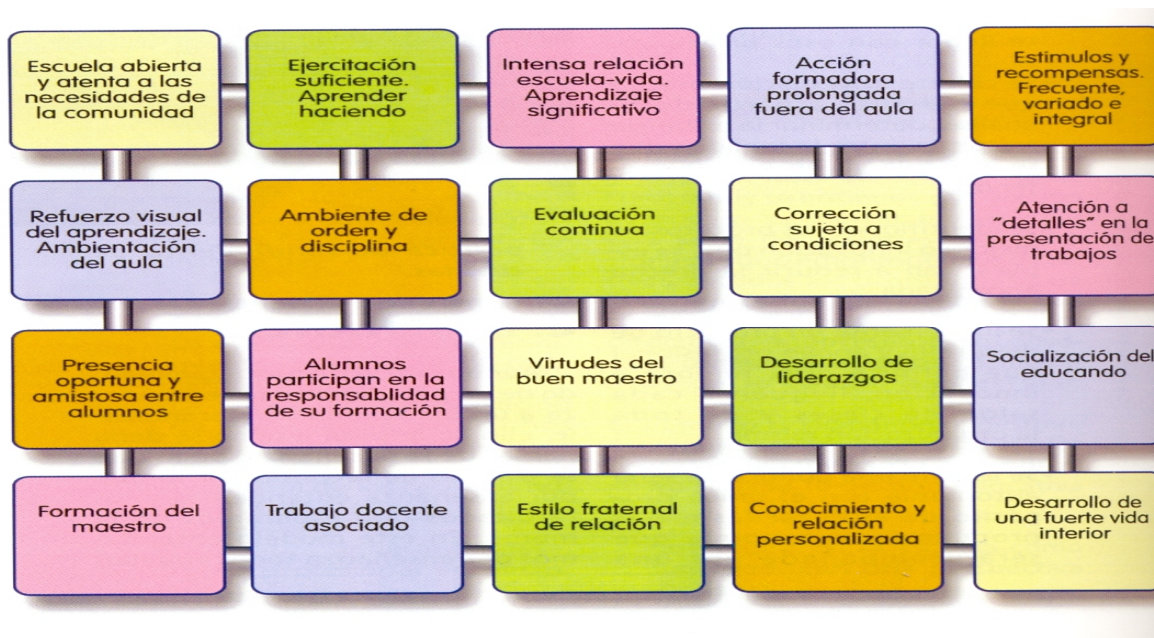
Escuela abierta y atenta a las necesidades de la comunidad

Ejercitación suficiente. Aprender haciendo

Intensa relación escuela-vida. Aprendizaje significativo

Acción formadora prolongada fuera del aula

Estimulos y recompensas. Frecuente, variado e integral

Refuerzo visual del aprendizaje. Ambientación del aula

Ambiente de orden y disciplina

Evaluación continua

Corrección sujeta a condiciones

Atención a "detalles" en la presentación de trabajos

Presencia oportuna y amistosa entre alumnos

Alumnos participan en la responsablidad de su formación

Virtudes del buen maestro

Desarrollo de liderazgos

Socialización del educando

Formación del maestro

Trabajo docente asociado

Estilo fraternal de relación

Conocimiento y relación personalizada

Desarrollo de una fuerte vida interior